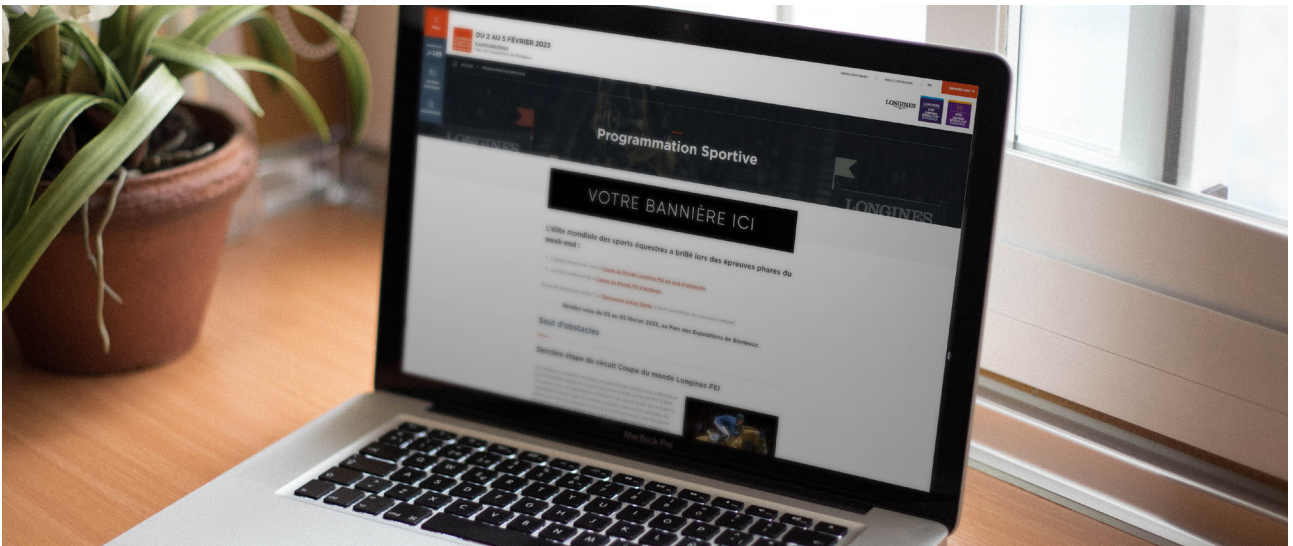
DU 2 AU 5 FÉVRIER 2023

J-149

LONGINES

Programmation Sportive

VOTRE BANNIÈRE ICI

L'élite mondiale des sports équestres a brillé lors des épreuves phares du week-end :

Rendez-vous du 02 au 05 février 2023, au Parc des Expositions de Bordeaux.

Saut d'obstacles

Dernière étape du circuit Coupe du monde Longines FEI

MacBook Pro